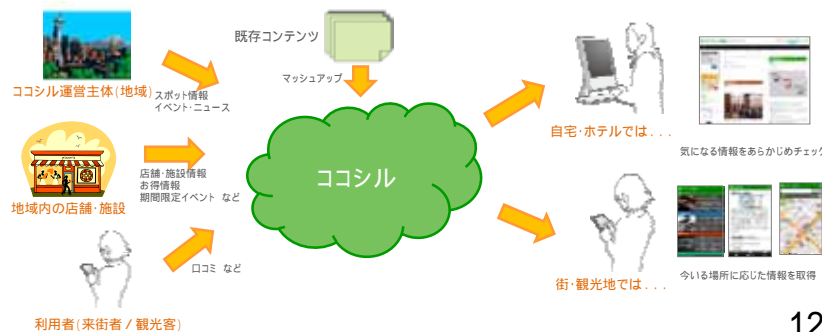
既存コンテンツ

ココシル運営主体(地域)

スポット情報
イベント・ニュース

マッシュアップ

地域内の店舗・施設

店舗・施設情報
お得情報
期間限定イベント など

ココシル

利用者(来街者 / 観光客)

口コミ など

自宅・ホテルでは . . .

気になる情報をあらかじめチェック

街・観光地では . . .

今いる場所に応じた情報を取得

12